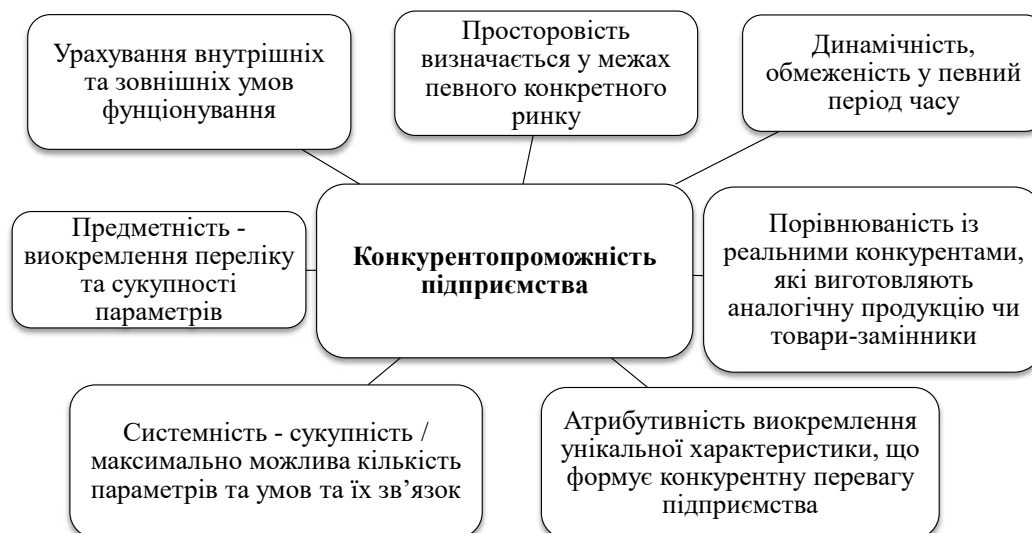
Урахування внутрішніх та зовнішніх умов фунціонування

Просторовість визначається у межах певного конкретного ринку

Динамічність, обмеженість у певний період часу

Предметність - виокремлення переліку та сукупності параметрів

**Конкурентопроможність підприємства**

Порівнюваність із реальними конкурентами, які виготовляють аналогічну продукцію чи товари-замінники

Системність - сукупність / максимально можлива кількість параметрів та умов та їх зв’язок

Атрибутивність виокремлення унікальної характеристики, що формує конкурентну перевагу підприємства